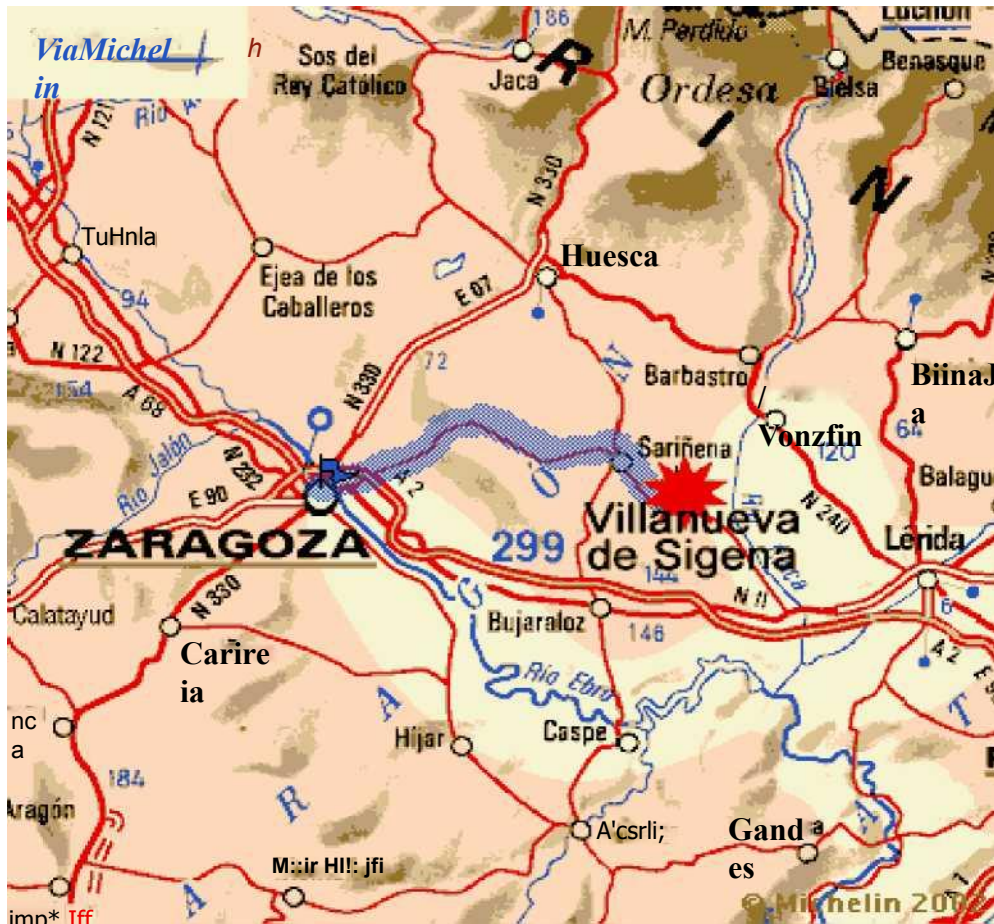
ViaMichelin
h
186
M. Perdido
Luchon
Sos del Rey Católico
Jaca
R
Ordesa
Bielsa
Benasque
I
N
Río Ar
N 121
N 330
TuHnla
Huesca
Ejea de los Caballeros
94
E 07
N 122
154
A 68
72
Barbastro
BiinaJa
/
Vonzfin
N 330
Sariñena
64
120
Río Jalón
N 232
E 90
A 2
N 240
Balagu
ZARAGOZA
299
Villanueva de Sigena
Lérida
Calatayud
N 330
Bujaraloz
146
N II
A 2
Carireia
Río Ebro
nc a
Hijar
Caspe
184
Aragón
A'csrli;
Gand a es
M::ir HI!: jfi
imp* Iff
© Michelin 200